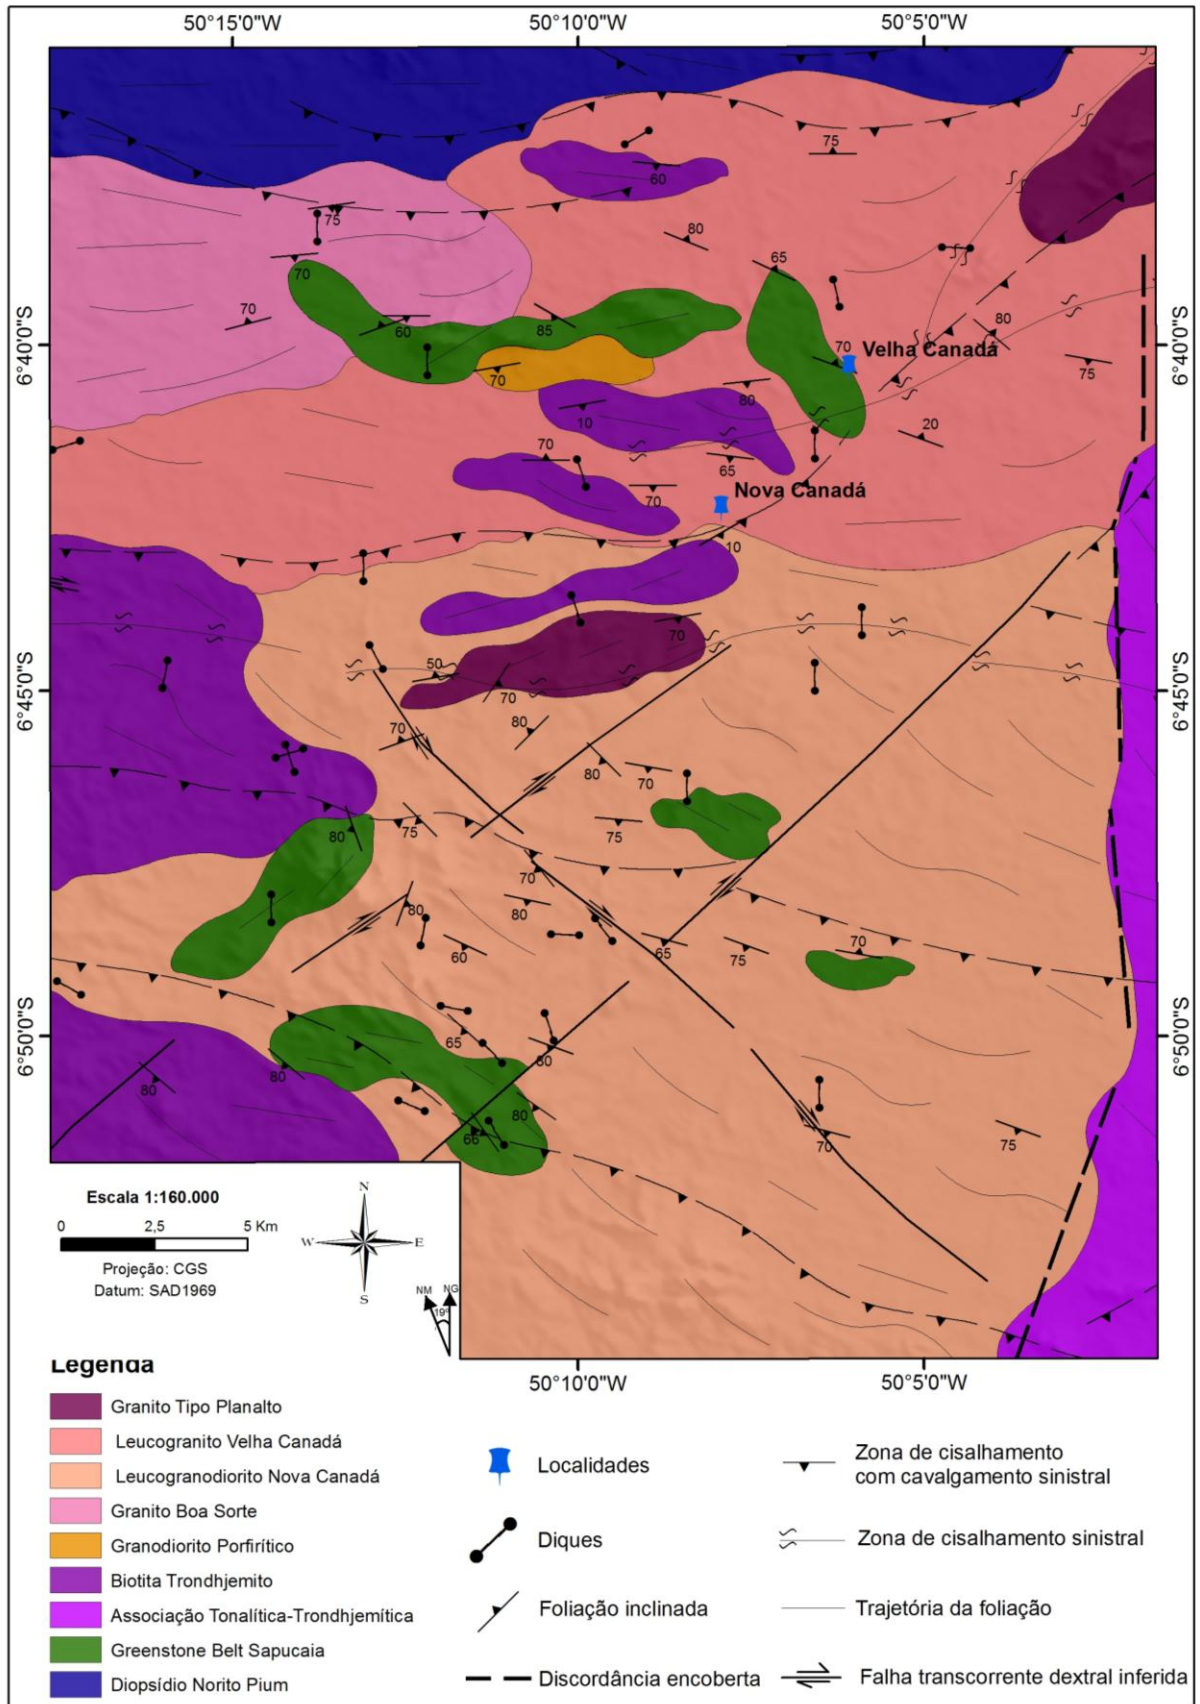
50°15'0"W 50°10'0"W 50°5'0"W

6°40'0"S 6°45'0"S 6°50'0"S

6°40'0"S 6°45'0"S 6°50'0"S

75 60 75 80 65 70 70 60 85 70 80 70 80 10 20 75 70 65 70 10 70 50 70 70 80 80 70 75 80 75 70 80 80 60 65 75 70 80 65 80 80 66 70 75

Velha Canadá

Nova Canadá

Escala 1:160.000

0 2,5 5 Km

Projeção: CGS
Datum: SAD1969

N
W E
S

NM NG
19°

50°10'0"W 50°5'0"W

Legenda

Granito Tipo Planalto

Leucogranito Velha Canadá

Leucogranodiorito Nova Canadá

Granito Boa Sorte

Granodiorito Porfirítico

Biotita Trondhjemito

Associação Tonalítica-Trondhjemítica

Greenstone Belt Sapucaia

Diopsídio Norito Pium

Localidades

Diques

Foliação inclinada

Discordância encoberta

Zona de cisalhamento com cavalgamento sinistral

Zona de cisalhamento sinistral

Trajetória da foliação

Falha transcorrente dextral inferida